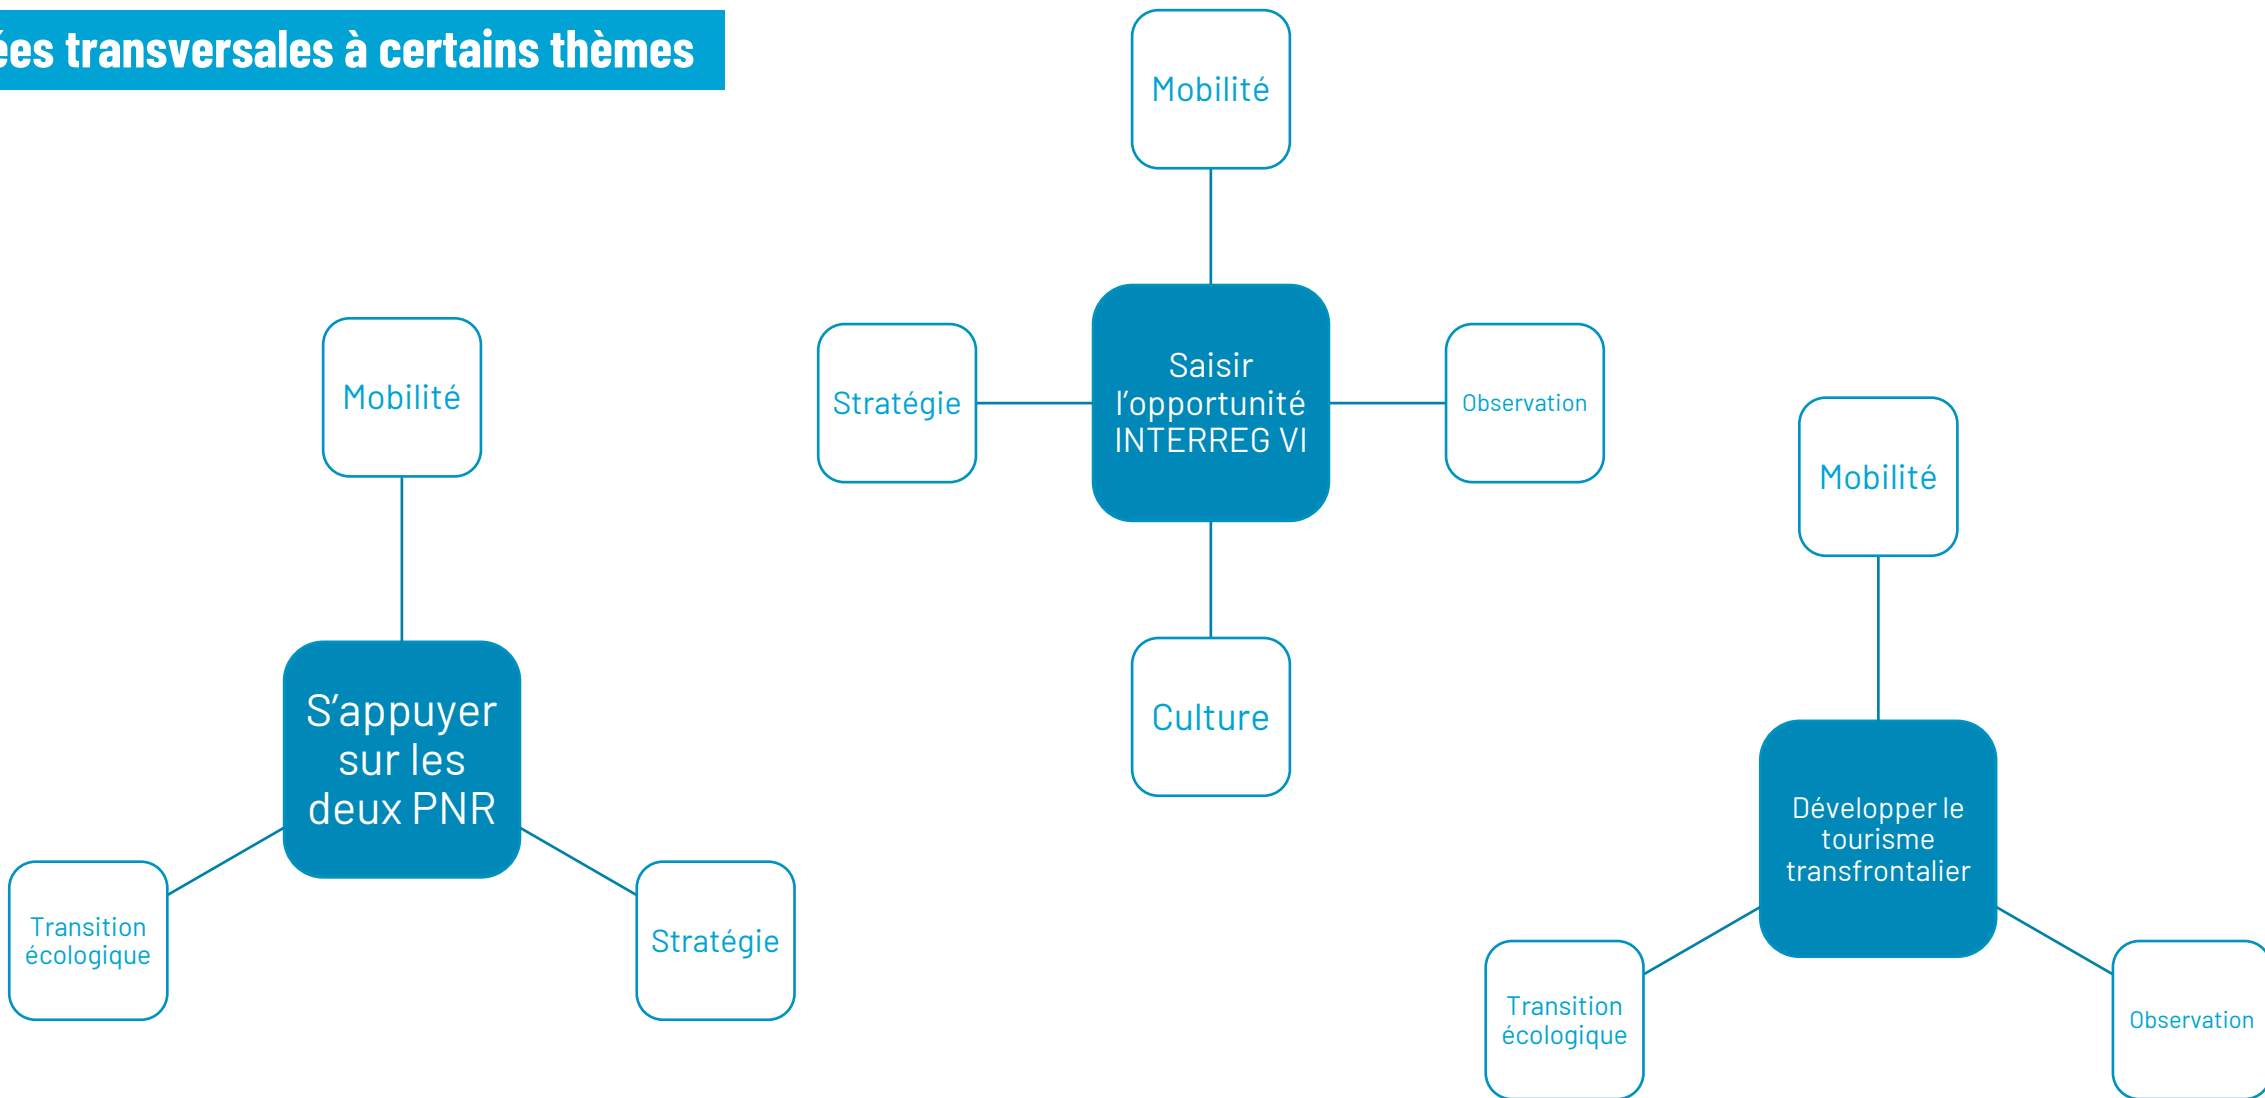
ées transversales à certains thèmes

Mobilité

Stratégie

Saisir l'opportunité INTERREG VI

Observation

Culture

Mobilité

S'appuyer sur les deux PNR

Transition écologique

Stratégie

Mobilité

Développer le tourisme transfrontalier

Transition écologique

Observation